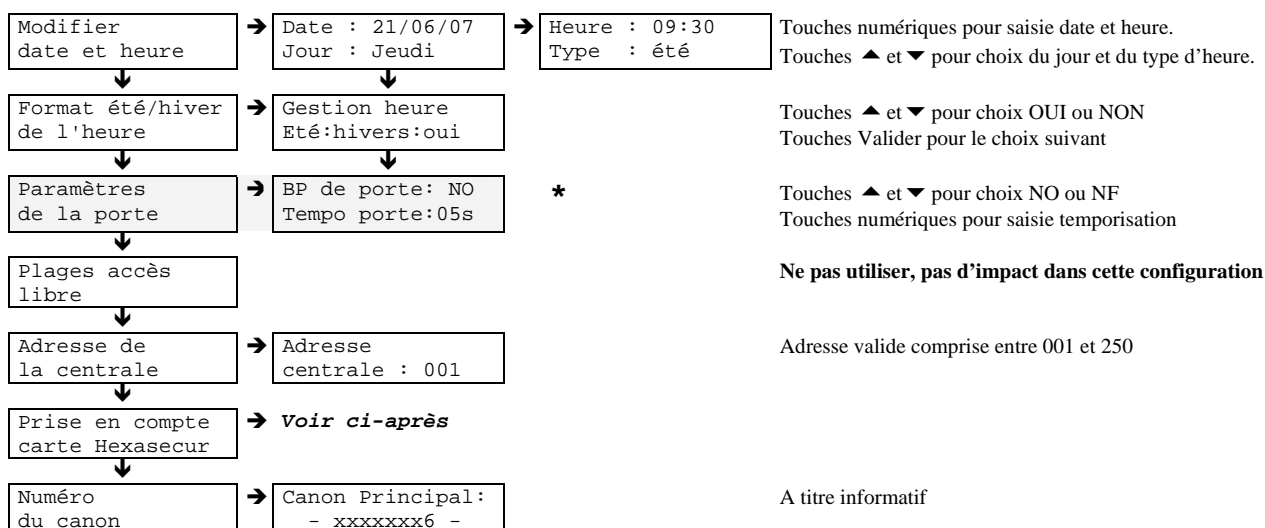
Modifier date et heure → Date : 21/06/07 Jour : Jeudi → Heure : 09:30 Type : été

Touches numériques pour saisie date et heure.
Touches ▲ et ▼ pour choix du jour et du type d'heure.

Format été/hiver de l'heure → Gestion heure Eté:hivers:oui

Touches ▲ et ▼ pour choix OUI ou NON
Touches Valider pour le choix suivant

Paramètres de la porte → BP de porte: NO Tempo porte:05s

*

Touches ▲ et ▼ pour choix NO ou NF
Touches numériques pour saisie temporisation

Plages accès libre

**Ne pas utiliser, pas d'impact dans cette configuration**

Adresse de la centrale → Adresse centrale : 001

Adresse valide comprise entre 001 et 250

Prise en compte carte Hexasecur → ***Voir ci-après***

Numéro du canon → Canon Principal: - xxxxxxx6 -

A titre informatif